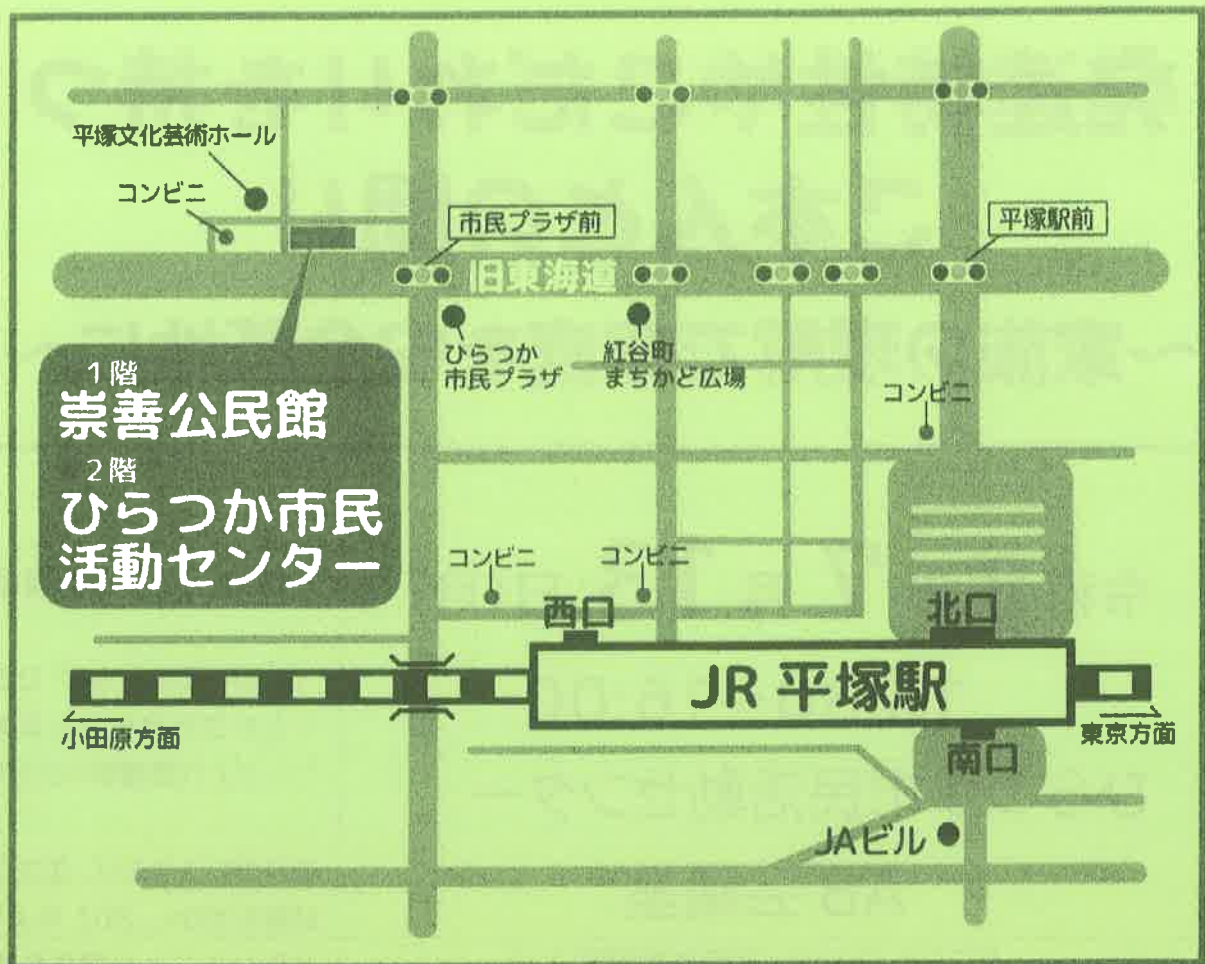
平塚文化芸術ホール

コンビニ

市民プラザ前

平塚駅前

旧東海道

ひらつか
市民プラザ

紅谷町
まちかど広場

コンビニ

1階
崇善公民館
2階
ひらつか市民
活動センター

コンビニ

コンビニ

西口

北口

JR 平塚駅

小田原方面

東京方面

南口

JAビル